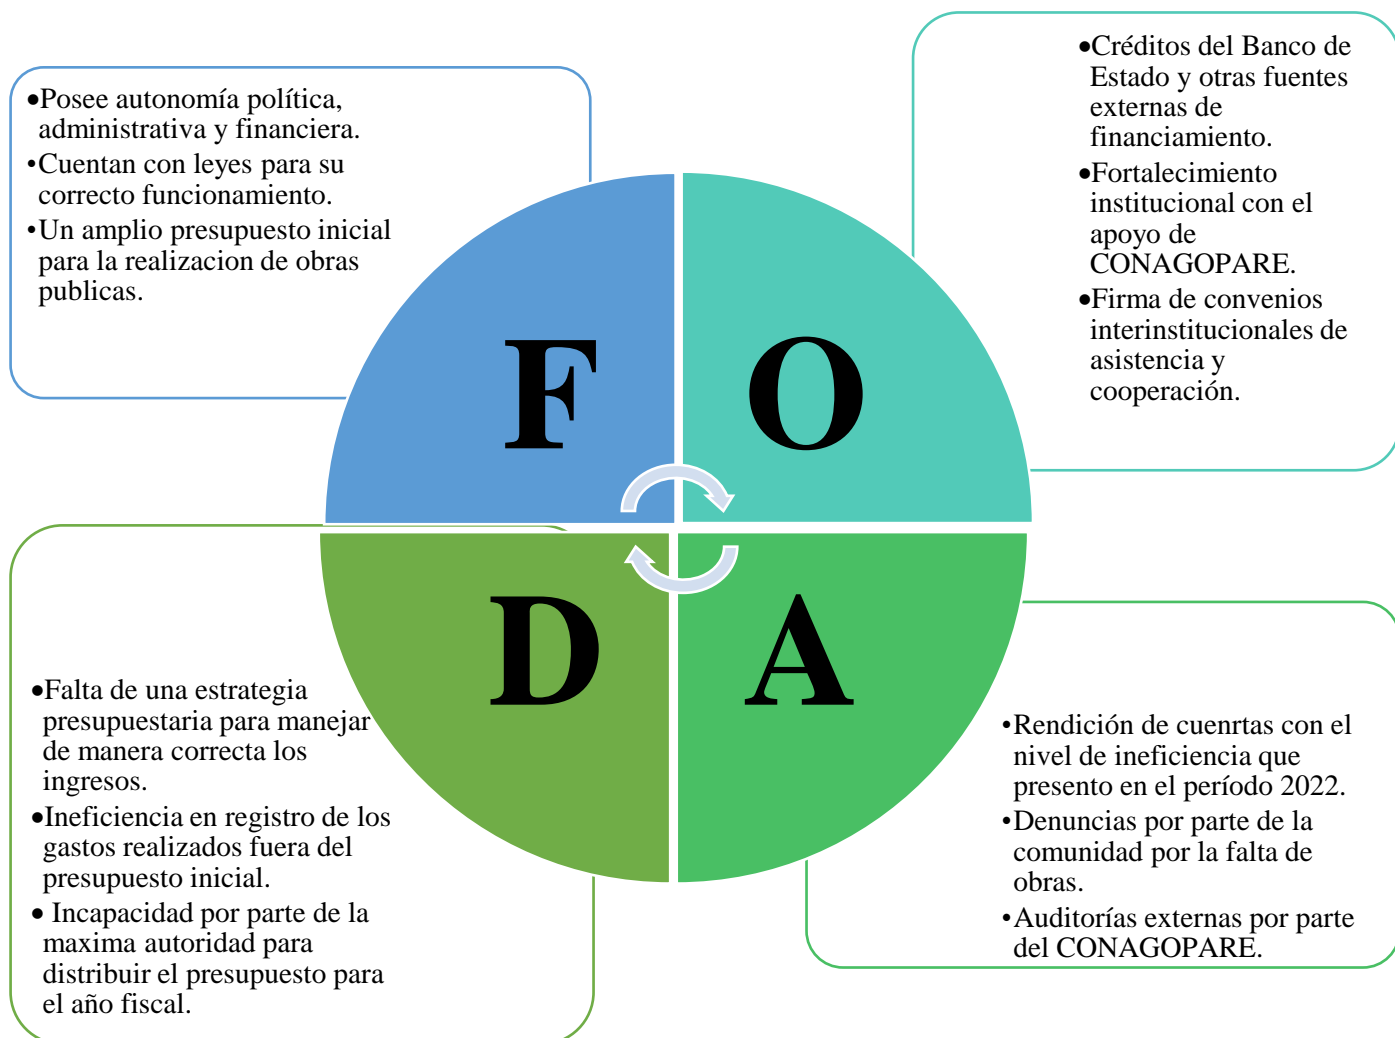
•Posee autonomía política, administrativa y financiera.
•Cuentan con leyes para su correcto funcionamiento.
•Un amplio presupuesto inicial para la realizacion de obras publicas.

•Créditos del Banco de Estado y otras fuentes externas de financiamiento.
•Fortalecimiento institucional con el apoyo de CONAGOPARE.
•Firma de convenios interinstitucionales de asistencia y cooperación.

F

O

D

A

•Falta de una estrategia presupuestaria para manejar de manera correcta los ingresos.
•Ineficiencia en registro de los gastos realizados fuera del presupuesto inicial.
• Incapacidad por parte de la maxima autoridad para distribuir el presupuesto para el año fiscal.

•Rendición de cuenrtas con el nivel de ineficiencia que presento en el período 2022.
•Denuncias por parte de la comunidad por la falta de obras.
•Auditorías externas por parte del CONAGOPARE.